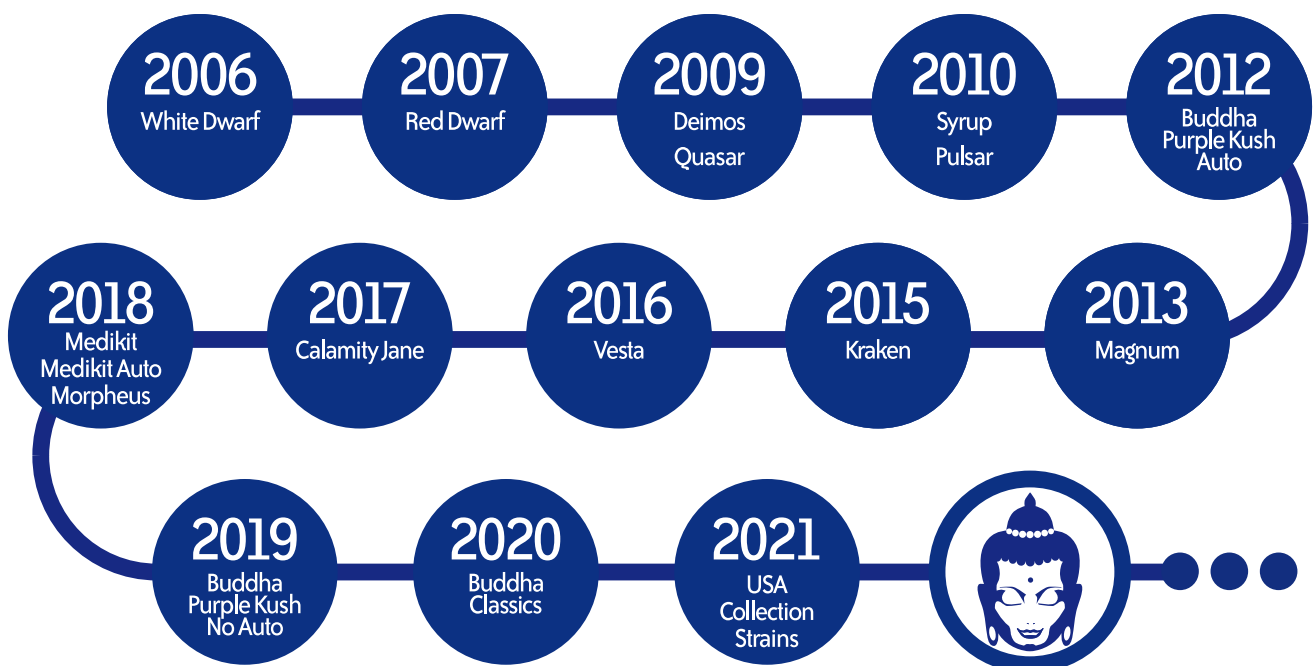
2006
White Dwarf

2007
Red Dwarf

2009
Deimos
Quasar

2010
Syrup
Pulsar

2012
Buddha Purple Kush Auto

2013
Magnum

2015
Kraken

2016
Vesta

2017
Calamity Jane

2018
Medikit
Medikit Auto
Morpheus

2019
Buddha Purple Kush No Auto

2020
Buddha Classics

2021
USA Collection Strains